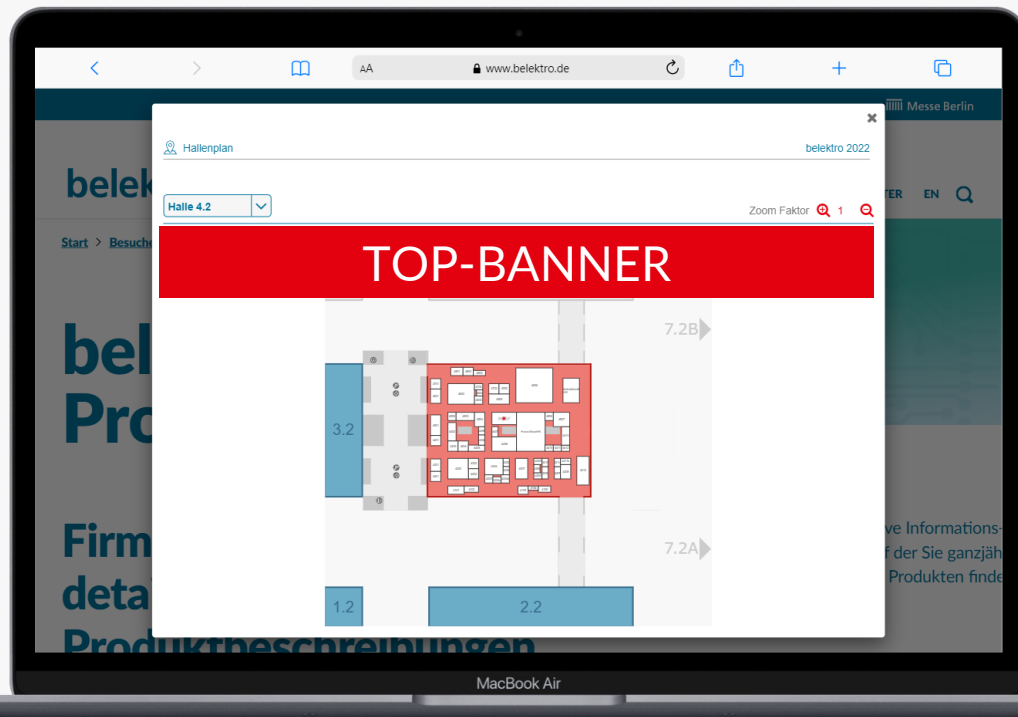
AA www.belektro.de

Messe Berlin

×

Hallenplan

belektro 2022

belek

TER EN

Halle 4.2

Zoom Faktor 1

Start > Besuche

TOP-BANNER

7.2B

bel
Pro

3.2

Firm
deta
Produktbeschreibungen

ve Informations-
f der Sie ganzjäh
Produkten finde

7.2A

1.2

2.2

MacBook Air